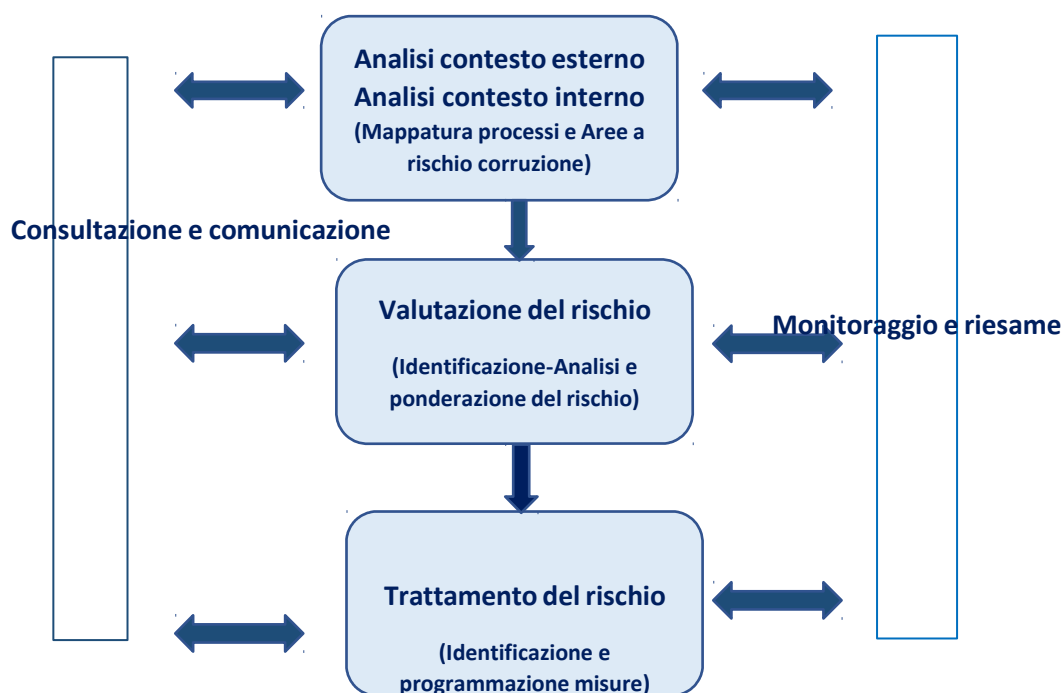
Consultazione e comunicazione

Analisi contesto esterno
Analisi contesto interno
(Mappatura processi e Aree a rischio corruzione)

Valutazione del rischio

(Identificazione-Analisi e ponderazione del rischio)

Trattamento del rischio

(Identificazione e programmazione misure)

Monitoraggio e riesame